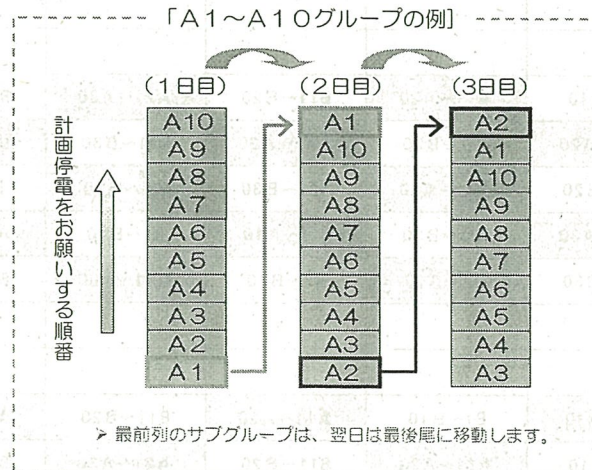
「A1～A10グループの例」

計画停電をお願いする順番

(1日目)

A10
A9
A8
A7
A6
A5
A4
A3
A2
A1

(2日目)

A1
A10
A9
A8
A7
A6
A5
A4
A3
A2

(3日目)

A2
A1
A10
A9
A8
A7
A6
A5
A4
A3

➢ 最前列のサブグループは、翌日は最後尾に移動します。